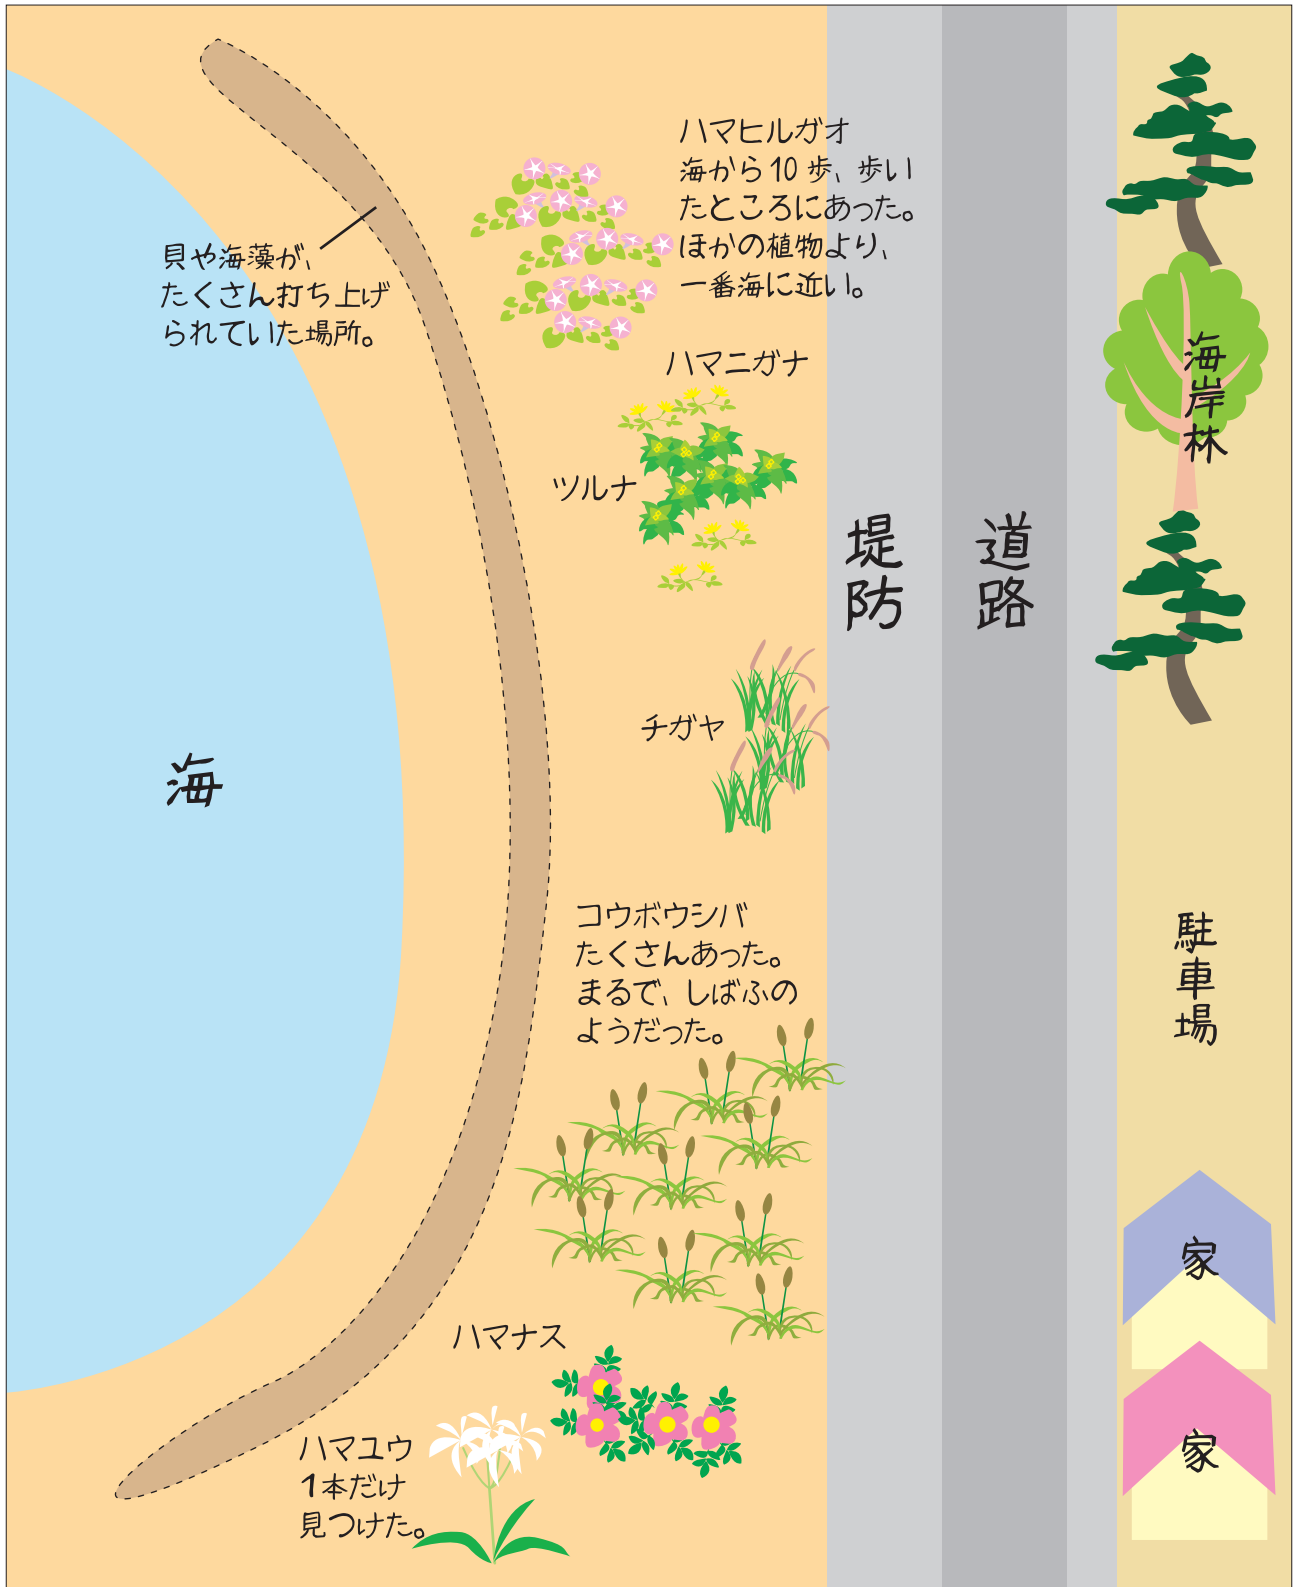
ハマヒルガオ
海から10歩、歩いたところにあった。ほかの植物より、一番海に近い。

貝や海藻が、たくさん打ち上げられていた場所。

海岸林

ハマニガナ

ツルナ

堤防

道路

海

チガヤ

駐車場

コウボウシバ
たくさんあった。まるで、しばふのようだった。

家

ハマナス

家

ハマユウ
1本だけ見つけた。